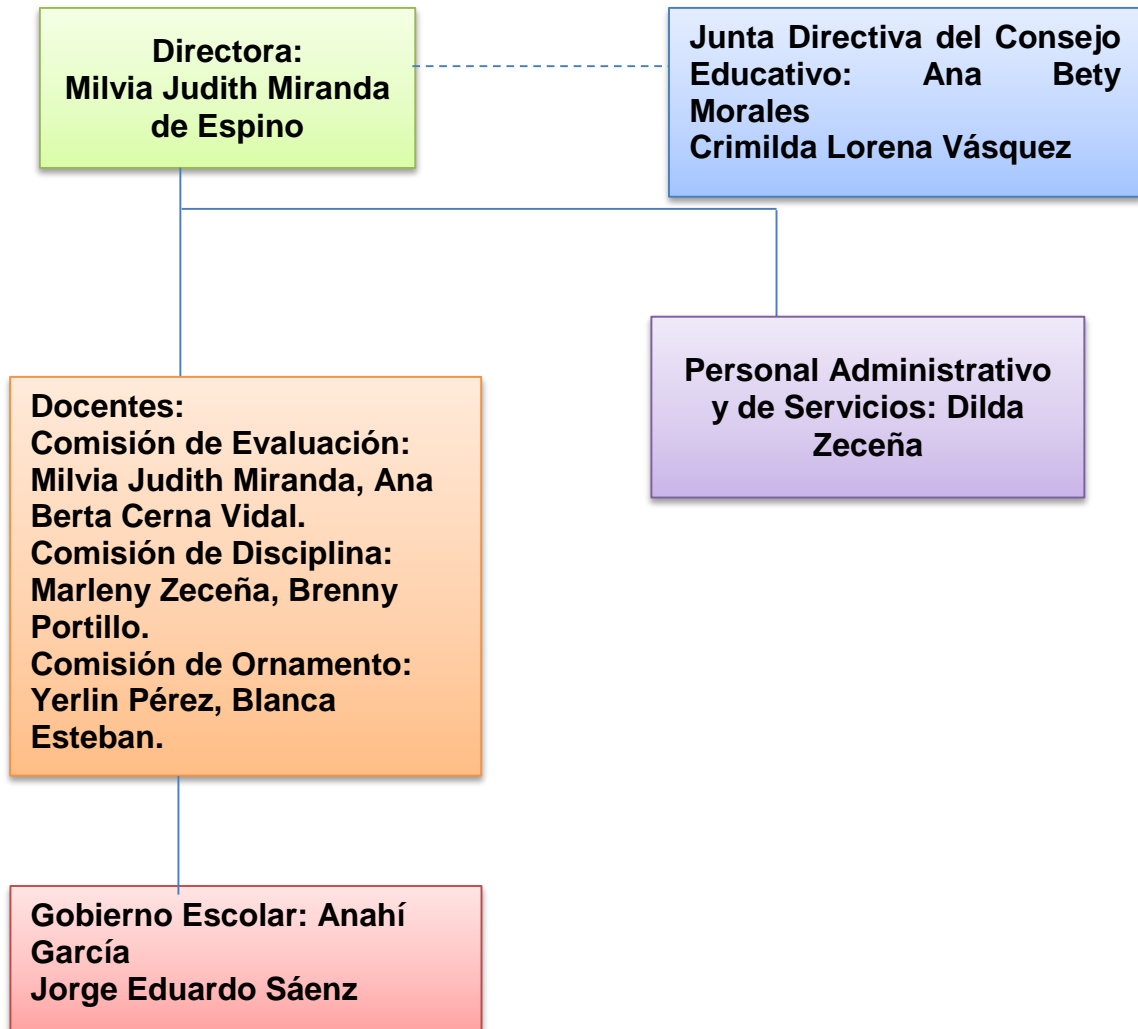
Directora:
Milvia Judith Miranda de Espino

Junta Directiva del Consejo Educativo: Ana Bety Morales
Crimilda Lorena Vásquez

Personal Administrativo y de Servicios: Dilda Zeceña

Docentes:
Comisión de Evaluación: Milvia Judith Miranda, Ana Berta Cerna Vidal.
Comisión de Disciplina: Marleny Zeceña, Brenny Portillo.
Comisión de Ornamento: Yerlin Pérez, Blanca Esteban.

Gobierno Escolar: Anahí García
Jorge Eduardo Sáenz